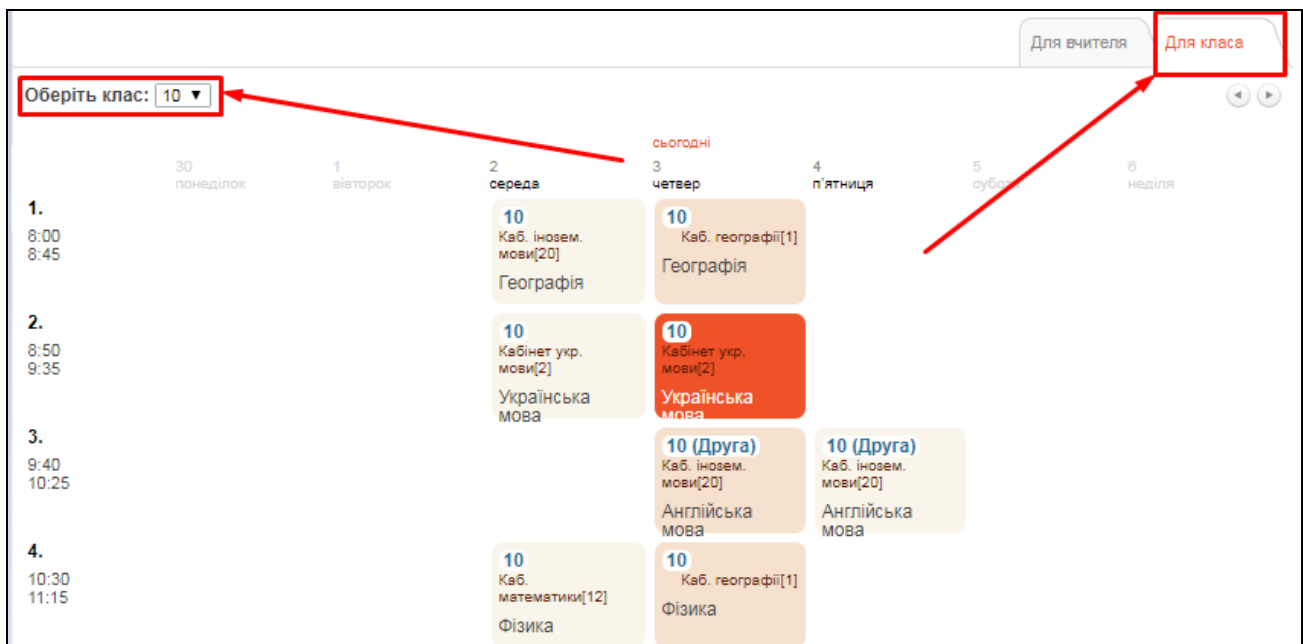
Для вчителя | Для класа

Оберіть клас: 10 ▼

сьогодні

| | 30 понеділок | 1 вівторок | 2 середа | 3 четвер | 4 п'ятниця | 5 субота | 6 неділя |
|---|---|---|---|---|---|---|---|
| 1. 8:00 8:45 | | | 10 Каб. іноземн. мови[20] Географія | 10 Каб. географії[1] Географія | | | |
| 2. 8:50 9:35 | | | 10 Кабінет укр. мови[2] Українська мова | 10 Кабінет укр. мови[2] Українська мова | | | |
| 3. 9:40 10:25 | | | | 10 (Друга) Каб. іноземн. мови[20] Англійська мова | 10 (Друга) Каб. іноземн. мови[20] Англійська мова | | |
| 4. 10:30 11:15 | | | 10 Каб. математики[12] Фізика | 10 Каб. географії[1] Фізика | | | |